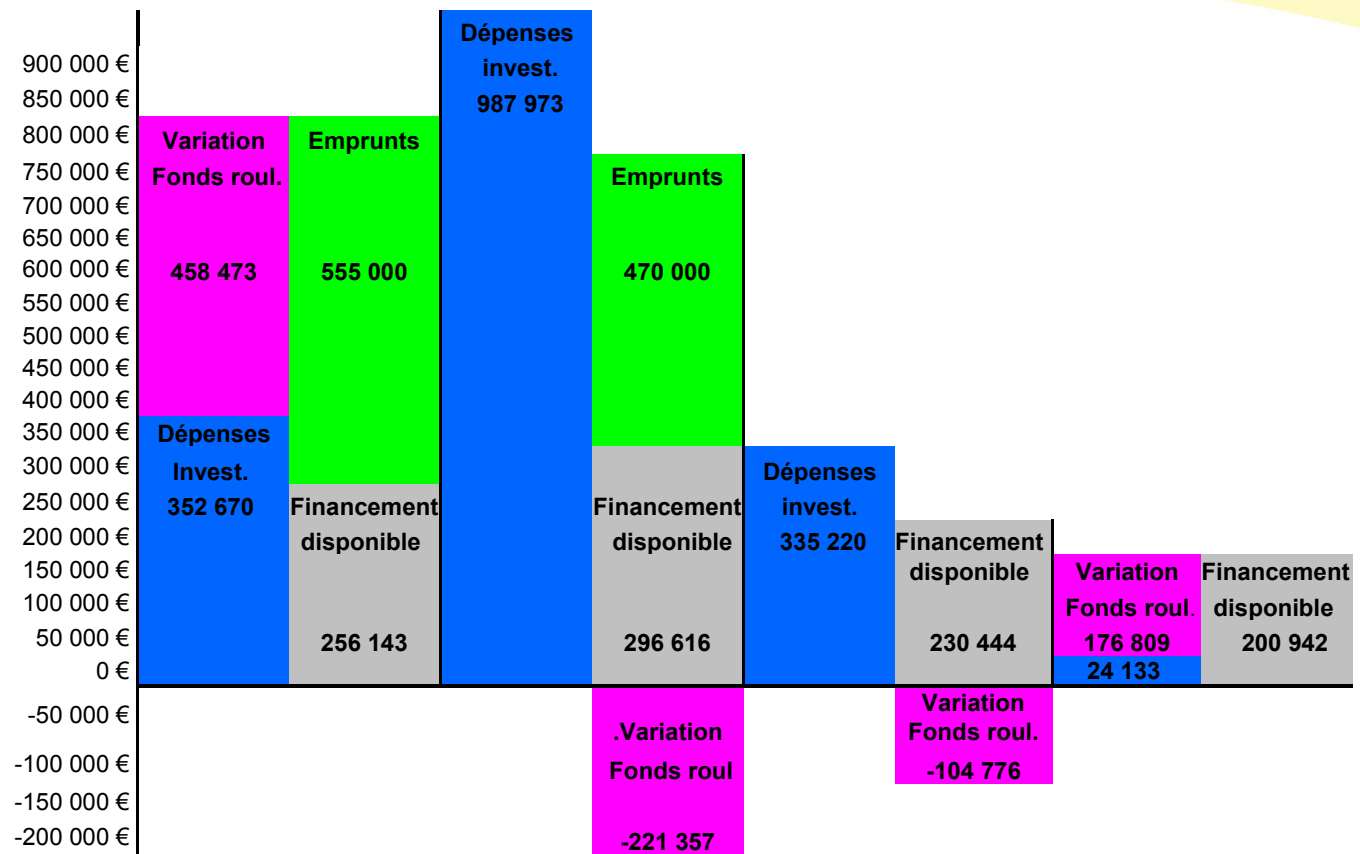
900 000 €
850 000 €
800 000 €
750 000 €
700 000 €
650 000 €
600 000 €
550 000 €
500 000 €
450 000 €
400 000 €
350 000 €
300 000 €
250 000 €
200 000 €
150 000 €
100 000 €
50 000 €
0 €
-50 000 €
-100 000 €
-150 000 €
-200 000 €

Variation Fonds roul. 458 473

Dépenses Invest. 352 670

Emprunts 555 000

Financement disponible 256 143

Dépenses invest. 987 973

Emprunts 470 000

Financement disponible 296 616

.Variation Fonds roul -221 357

Dépenses invest. 335 220

Financement disponible 230 444

Variation Fonds roul. -104 776

Variation Fonds roul. 176 809

24 133

Financement disponible 200 942